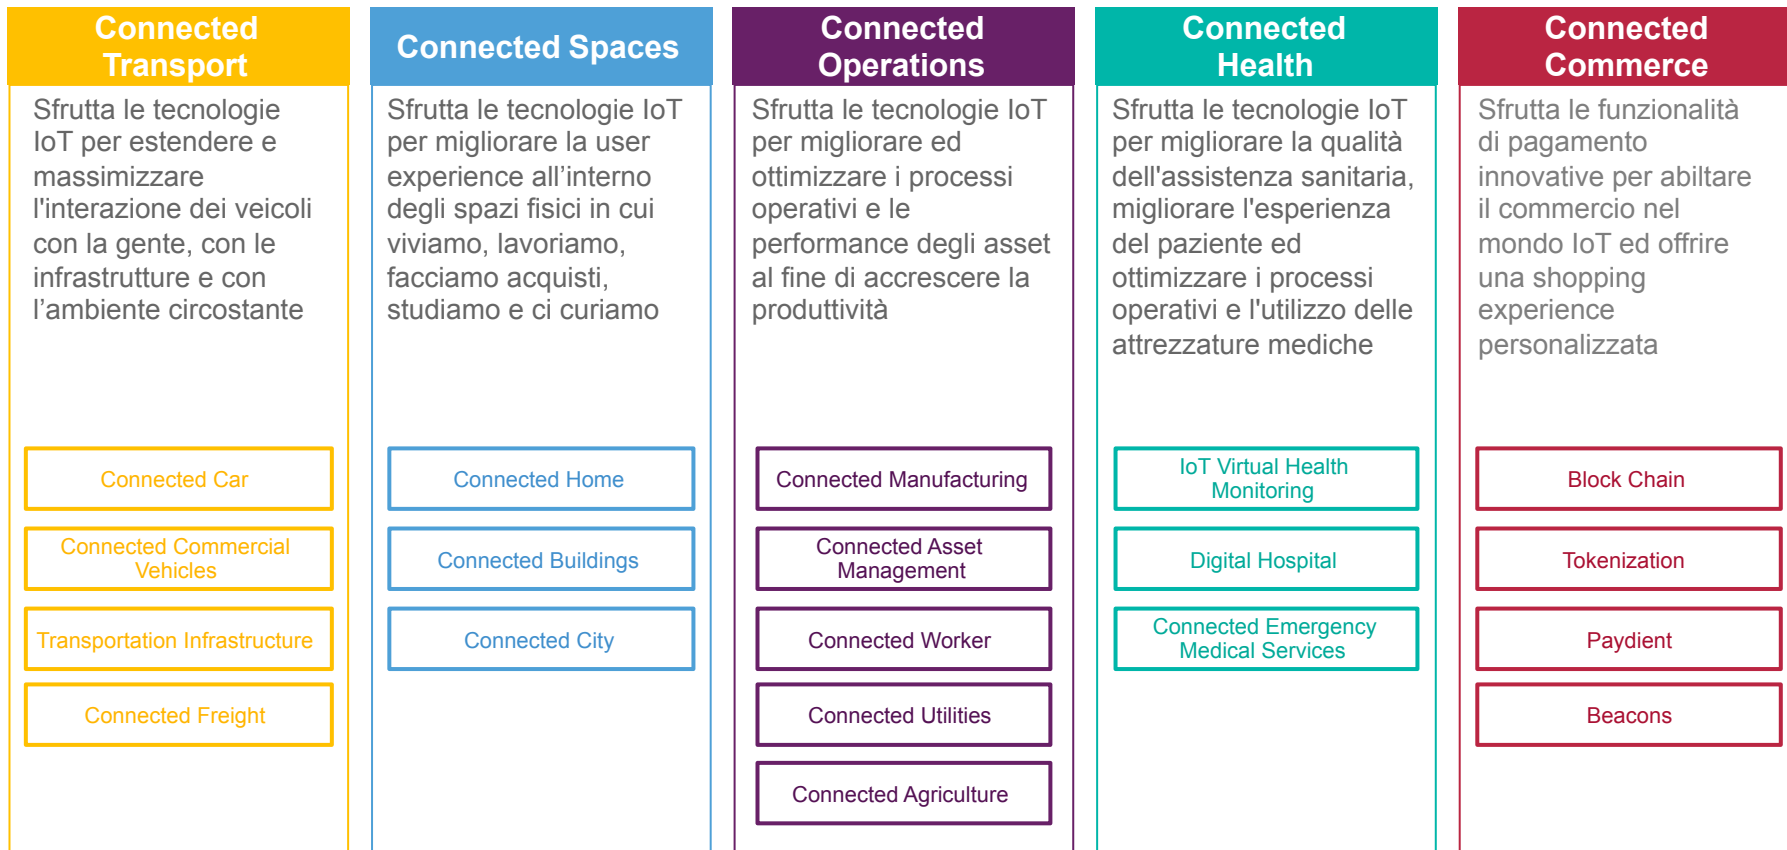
Connected Transport

Sfrutta le tecnologie IoT per estendere e massimizzare l'interazione dei veicoli con la gente, con le infrastrutture e con l’ambiente circostante

Connected Car

Connected Commercial Vehicles

Transportation Infrastructure

Connected Freight

Connected Spaces

Sfrutta le tecnologie IoT per migliorare la user experience all’interno degli spazi fisici in cui viviamo, lavoriamo, facciamo acquisti, studiamo e ci curiamo

Connected Home

Connected Buildings

Connected City

Connected Operations

Sfrutta le tecnologie IoT per migliorare ed ottimizzare i processi operativi e le performance degli asset al fine di accrescere la produttività

Connected Manufacturing

Connected Asset Management

Connected Worker

Connected Utilities

Connected Agriculture

Connected Health

Sfrutta le tecnologie IoT per migliorare la qualità dell'assistenza sanitaria, migliorare l'esperienza del paziente ed ottimizzare i processi operativi e l'utilizzo delle attrezzature mediche

IoT Virtual Health Monitoring

Digital Hospital

Connected Emergency Medical Services

Connected Commerce

Sfrutta le funzionalità di pagamento innovative per abiltare il commercio nel mondo IoT ed offrire una shopping experience personalizzata

Block Chain

Tokenization

Paydient

Beacons